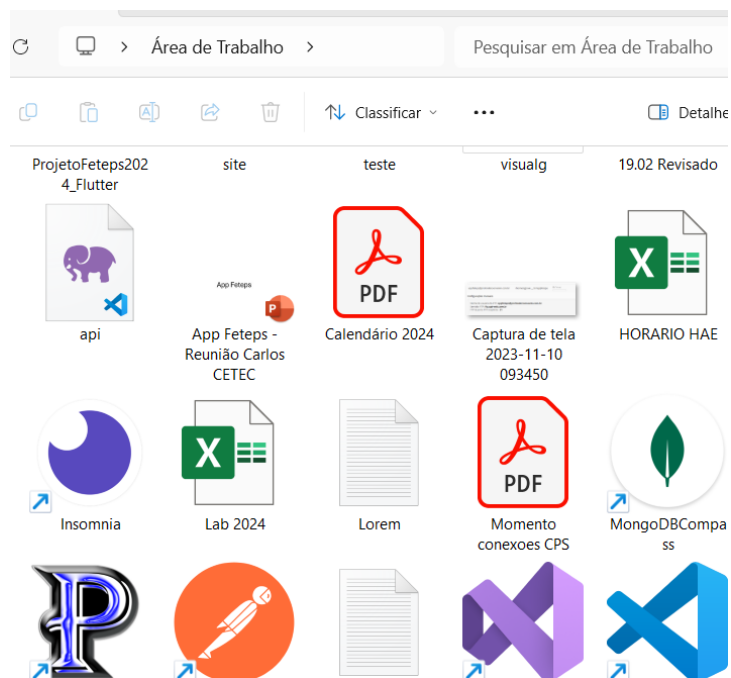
Área de Trabalho >

Pesquisar em Área de Trabalho

Classificar

Detalhe

ProjetoFeteps2024_Flutter

site

teste

visualg

19.02 Revisado

api

App Feteps

App Feteps - Reunião Carlos CETEC

PDF

Calendário 2024

Captura de tela 2023-11-10 093450

HORARIO HAE

Insomnia

Lab 2024

Lorem

PDF

Momento conexoes CPS

MongoDBCompass